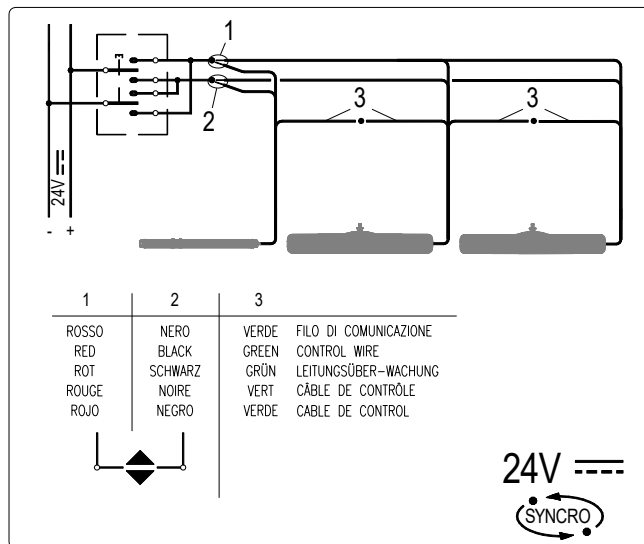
1
2
3
3
24V
- +

| 1 | 2 | 3 |
|---|---|---|
| ROSSO | NERO | VERDE FILO DI COMUNICAZIONE |
| RED | BLACK | GREEN CONTROL WIRE |
| ROT | SCHWARZ | GRÜN LEITUNGSÜBER-WACHUNG |
| ROUGE | NOIRE | VERT CÂBLE DE CONTRÔLE |
| ROJO | NEGRO | VERDE CABLE DE CONTROL |

24V
SYNCRO